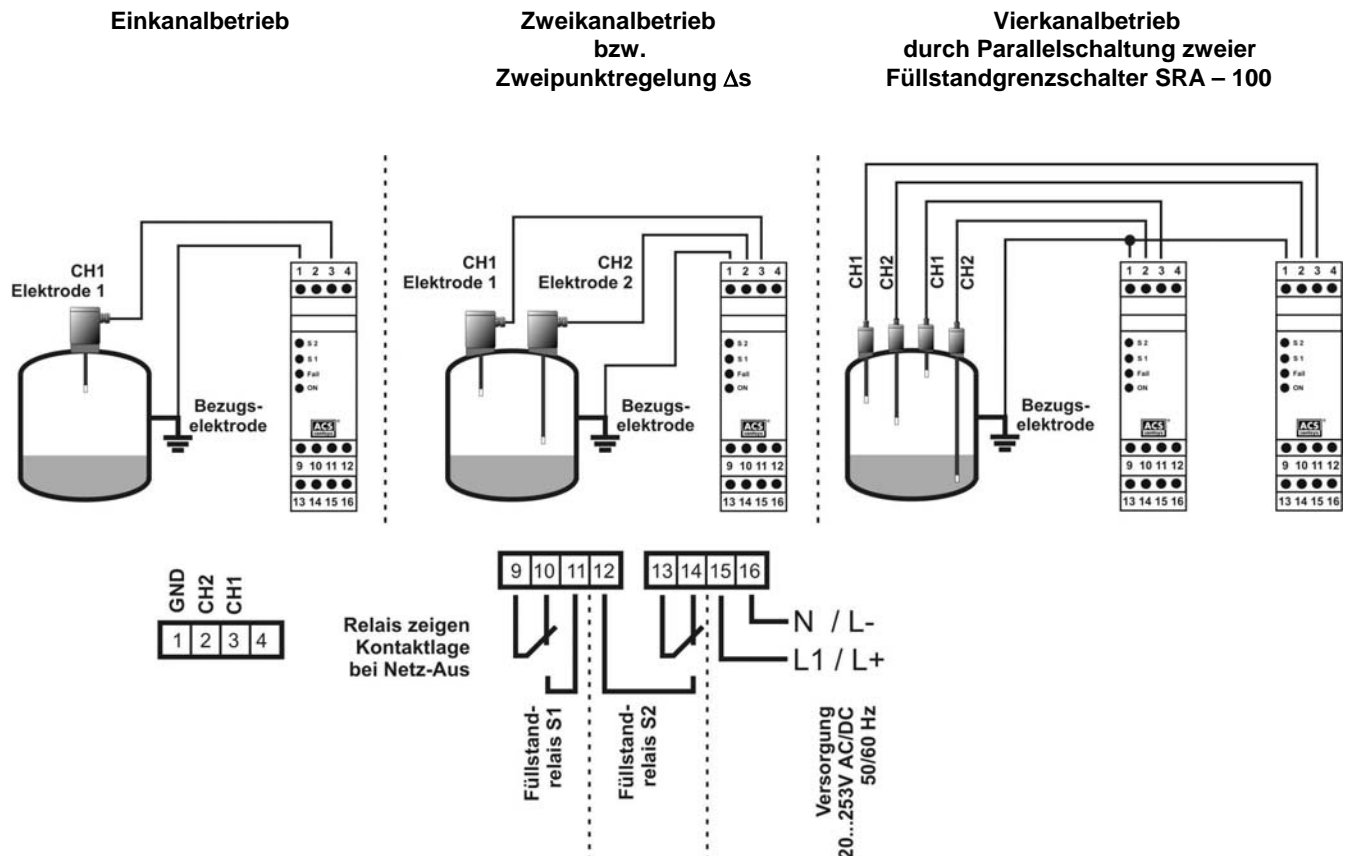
Einkanalbetrieb

Zweikanalbetrieb bzw. Zweipunktregelung $\Delta s$

Vierkanalbetrieb durch Parallelschaltung zweier Füllstandgrenzschalter SRA – 100

CH1
Elektrode 1

Bezugs-
elektrode

1 2 3 4

S 2
S 1
Fail
ON

ACS

9 10 11 12
13 14 15 16

CH1
Elektrode 1

CH2
Elektrode 2

Bezugs-
elektrode

1 2 3 4

S 2
S 1
Fail
ON

ACS

9 10 11 12
13 14 15 16

CH1
CH2
CH1
CH2

Bezugs-
elektrode

1 2 3 4

S 2
S 1
Fail
ON

ACS

9 10 11 12
13 14 15 16

1 2 3 4

S 2
S 1
Fail
ON

ACS

9 10 11 12
13 14 15 16

GND
CH2
CH1

| 1 | 2 | 3 | 4 |
|---|---|---|---|

Relais zeigen Kontaktlage bei Netz-Aus

| 9 | 10 | 11 | 12 |
|---|---|---|---|

| 13 | 14 | 15 | 16 |
|---|---|---|---|

N / L-
L1 / L+

Füllstand-
relais S1

Füllstand-
relais S2

Versorgung
20...253V AC/DC
50/60 Hz